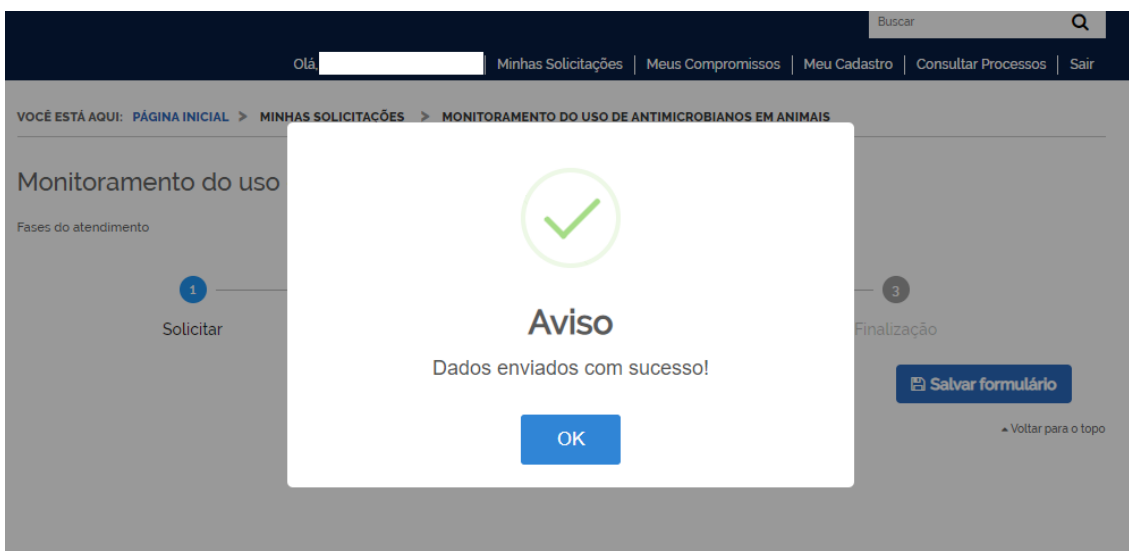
Buscar

Olá, | Minhas Solicitações | Meus Compromissos | Meu Cadastro | Consultar Processos | Sair

VOCÊ ESTÁ AQUI: PÁGINA INICIAL > MINHAS SOLICITAÇÕES > MONITORAMENTO DO USO DE ANTIMICROBIANOS EM ANIMAIS

Monitoramento do uso

Fases do atendimento

1 Solicitar

3 Finalização

Salvar formulário

Voltar para o topo

Aviso

Dados enviados com sucesso!

OK